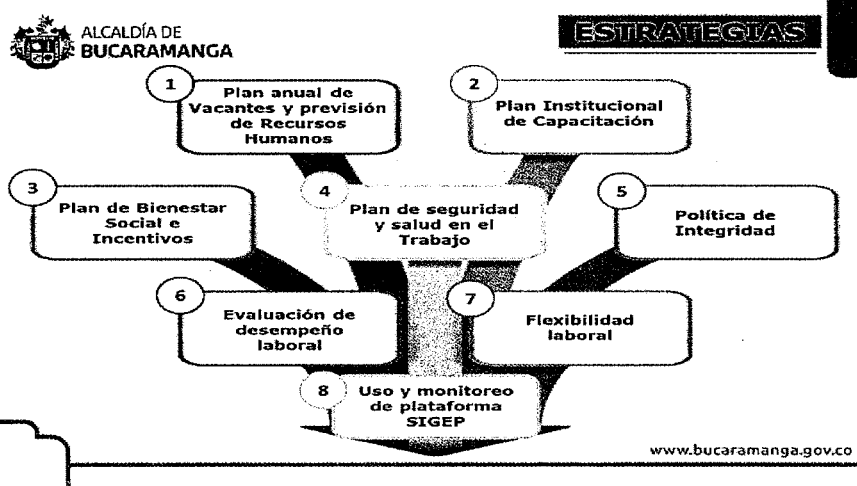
ALCALDÍA DE
BUCARAMANGA

ESTRATEGIAS

1
Plan anual de Vacantes y previsión de Recursos Humanos

2
Plan Institucional de Capacitación

3
Plan de Bienestar Social e Incentivos

4
Plan de seguridad y salud en el Trabajo

5
Política de Integridad

6
Evaluación de desempeño laboral

7
Flexibilidad laboral

8
Uso y monitoreo de plataforma SIGEP

www.bucaramanga.gov.co